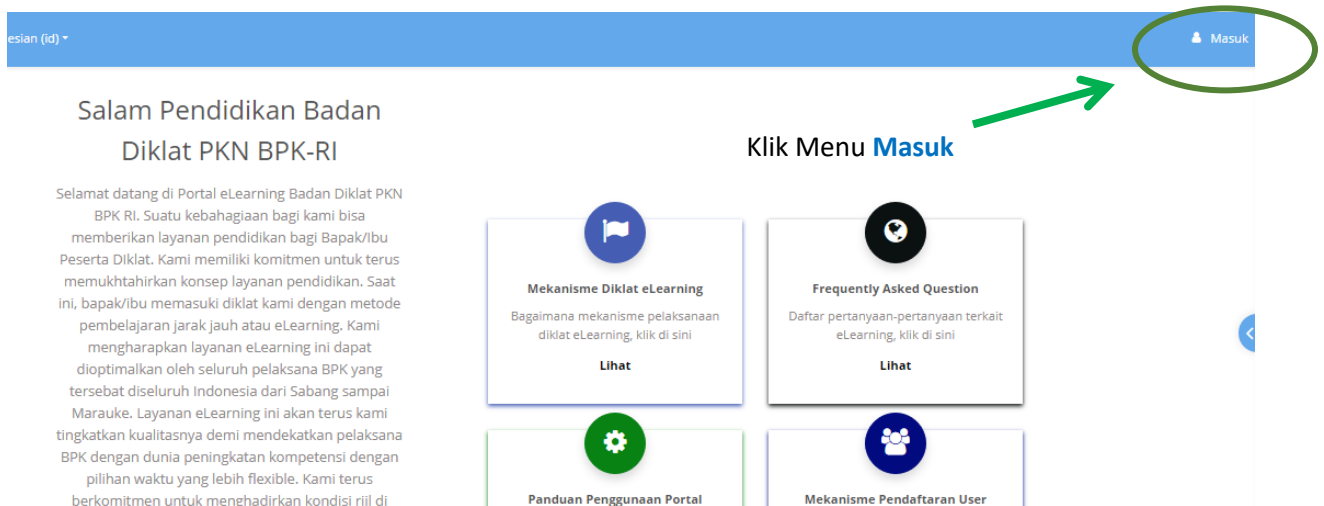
esian (id)

Masuk

Klik Menu **Masuk**

Salam Pendidikan Badan Diklat PKN BPK-RI

Selamat datang di Portal eLearning Badan Diklat PKN BPK RI. Suatu kebahagiaan bagi kami bisa memberikan layanan pendidikan bagi Bapak/Ibu Peserta DIklat. Kami memiliki komitmen untuk terus memukhtahirkan konsep layanan pendidikan. Saat ini, bapak/ibu memasuki diklat kami dengan metode pembelajaran jarak jauh atau eLearning. Kami mengharapkan layanan eLearning ini dapat dioptimalkan oleh seluruh pelaksana BPK yang tersebat diseluruh Indonesia dari Sabang sampai Marauke. Layanan eLearning ini akan terus kami tingkatkan kualitasnya demi mendekatkan pelaksana BPK dengan dunia peningkatan kompetensi dengan pilihan waktu yang lebih flexible. Kami terus berkomitmen untuk menghadirkan kondisi riil di

Mekanisme Diklat eLearning

Bagaimana mekanisme pelaksanaan diklat eLearning, klik di sini

Lihat

Frequently Asked Question

Daftar pertanyaan-pertanyaan terkait eLearning, klik di sini

Lihat

Panduan Penggunaan Portal

Mekanisme Pendaftaran User